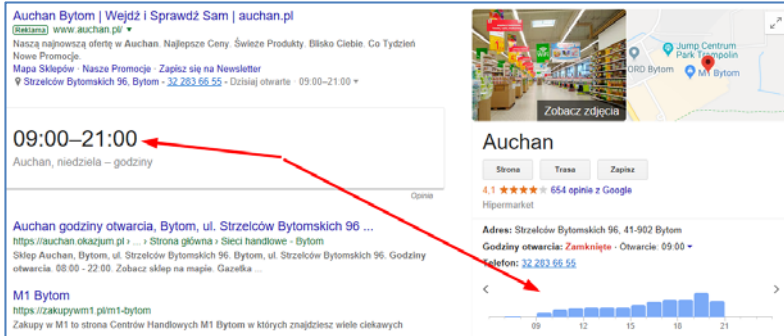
Auchan Bytom | Wejdź i Sprawdź Sam | auchan.pl
Reklama www.auchan.pl/
Naszą najnowszą ofertę w Auchan. Najlepsze Ceny. Świeże Produkty. Blisko Ciebie. Co Tydzień Nowe Promocje.
Mapa Sklepów · Nasze Promocje · Zapisz się na Newsletter
Strzelców Bytomskich 96, Bytom - 32 283 66 55 - Dzisiaj otwarte · 09:00–21:00

09:00–21:00
Auchan, niedziela – godziny

Opinie

Auchan godziny otwarcia, Bytom, ul. Strzelców Bytomskich 96 ...
https://auchan.okazjum.pl › ... › Strona główna › Sieci handlowe - Bytom
Sklep Auchan, Bytom, ul. Strzelców Bytomskich 96. Bytom, 41-902 Bytom. Godziny otwarcia. 08:00 - 22:00. Zobacz sklep na mapie. Gazetka ...

M1 Bytom
https://zakupywm1.pl/m1-bytom
Zakupy w M1 to strona Centrów Handlowych M1 Bytom w których znajdziesz wiele ciekawych

Jump Centrum Park Trampolin
ORD Bytom
M1 Bytom
Zobacz zdjęcia

Auchan
Strona
Trasa
Zapisz
4,1 ★★★★ 654 opinie z Google
Hipermarket

Adres: Strzelców Bytomskich 96, 41-902 Bytom
Godziny otwarcia: Zamknięte · Otwarcie: 09:00
Telefon: 32 283 66 55

09 12 15 18 21